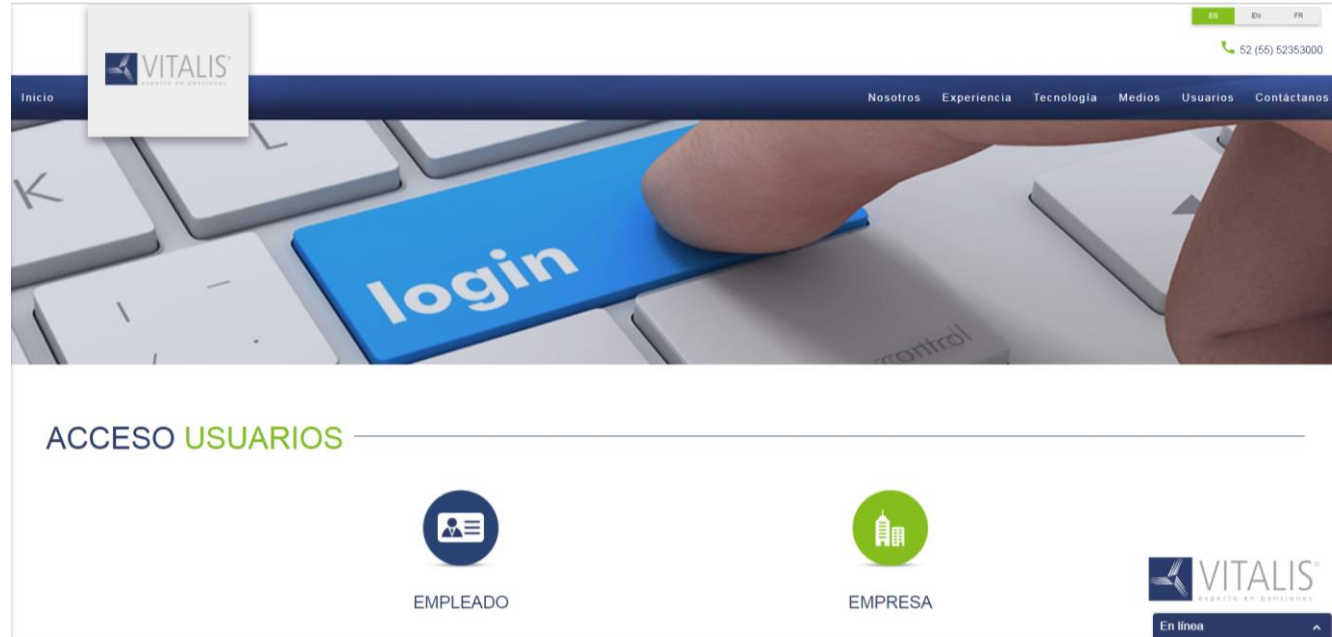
ES EN FR

52 (55) 52353000

VITALIS®
experto en pensiones

Inicio

Nosotros Experiencia Tecnología Medios Usuarios Contáctanos

K

L

login

control

ACCESO USUARIOS

EMPLEADO

EMPRESA

VITALIS®
experto en pensiones

En línea